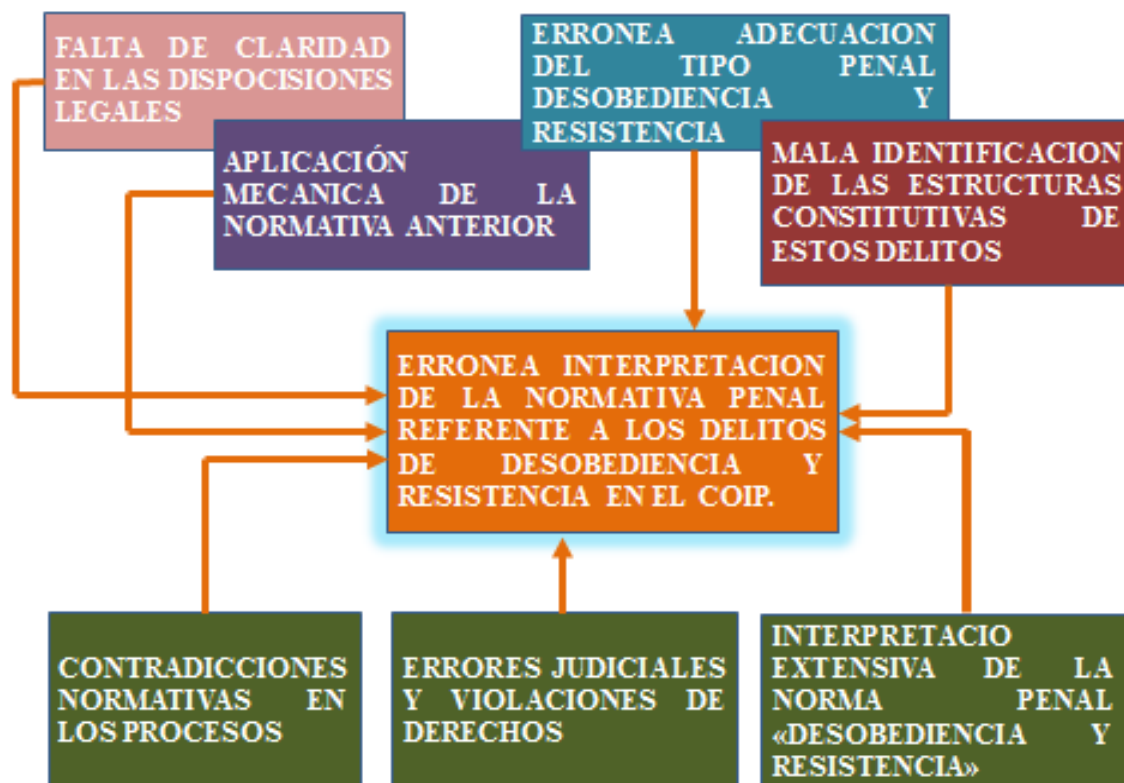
FALTA DE CLARIDAD EN LAS DISPOCISIONES LEGALES

APLICACIÓN MECANICA DE LA NORMATIVA ANTERIOR

ERRONEA ADECUACION DEL TIPO PENAL DESOBEDIENCIA Y RESISTENCIA

MALA IDENTIFICACION DE LAS ESTRUCTURAS CONSTITUTIVAS DE ESTOS DELITOS

ERRONEA INTERPRETACION DE LA NORMATIVA PENAL REFERENTE A LOS DELITOS DE DESOBEDIENCIA Y RESISTENCIA EN EL COIP.

CONTRADICCIONES NORMATIVAS EN LOS PROCESOS

ERRORES JUDICIALES Y VIOLACIONES DE DERECHOS

INTERPRETACIO EXTENSIVA DE LA NORMA PENAL «DESOBEDIENCIA Y RESISTENCIA»